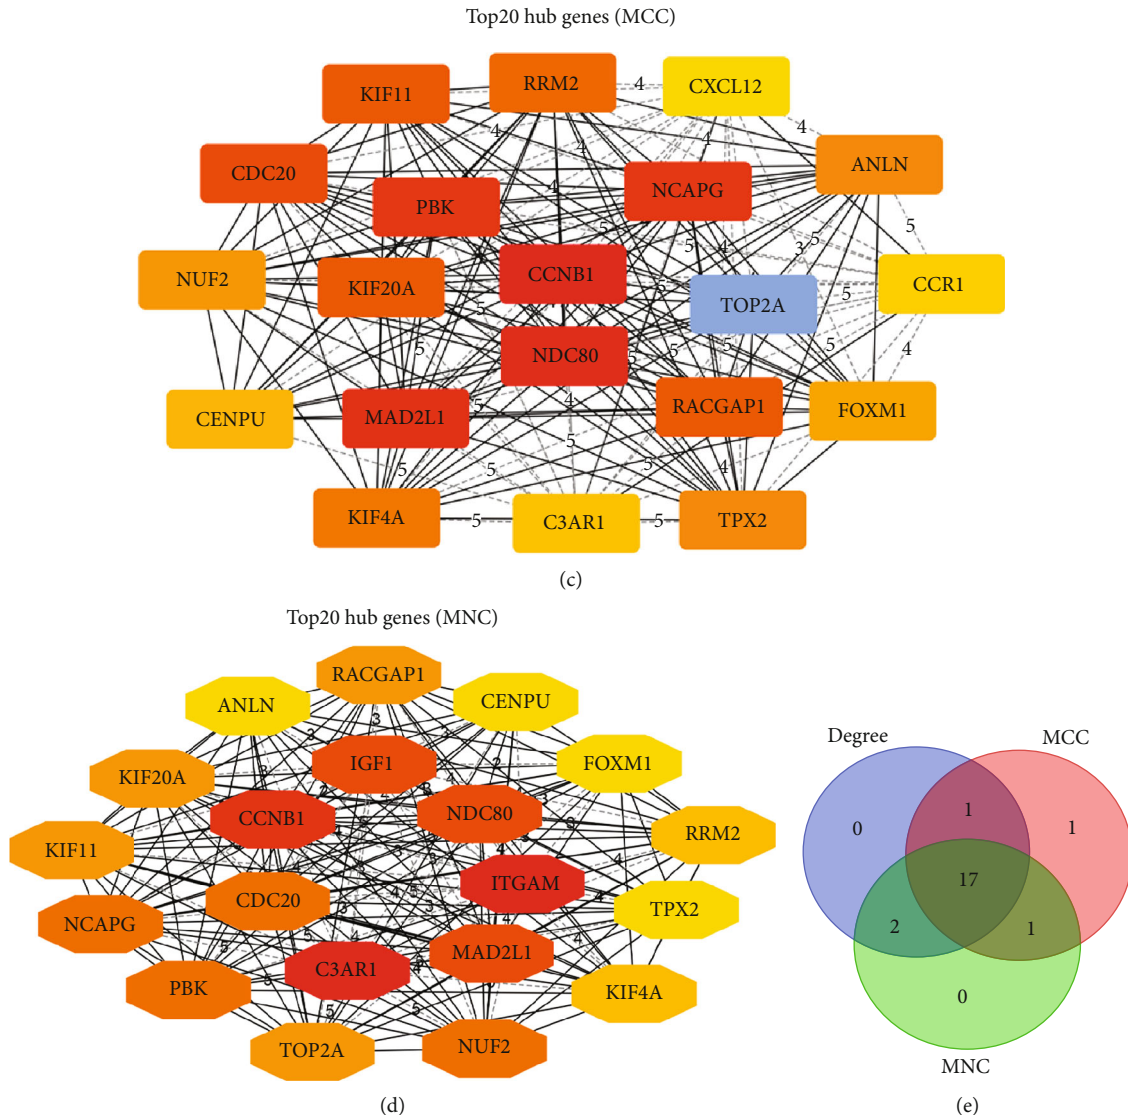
Top20 hub genes (MCC)

KIF11
RRM2
4
CXCL12
4
4
ANLN
4
4
CDC20
PBK
4
NCAPG
5
5
5
3
5
NUF2
KIF20A
CCNB1
TOP2A
CCR1
5
5
5
5
5
5
NDC80
5
5
4
CENPU
MAD2L1
5
4
RACGAP1
FOXM1
5
5
5
5
4
KIF4A
5
C3AR1
5
TPX2

(c)

Top20 hub genes (MNC)

RACGAP1
ANLN
CENPU
3
3
KIF20A
IGF1
2
FOXM1
2
2
CCNB1
NDC80
RRM2
KIF11
ITGAM
CDC20
TPX2
NCAPG
5
MAD2L1
4
C3AR1
PBK
KIF4A
5
5
TOP2A
NUF2

(d)

Degree
MCC
0
1
1
17
2
1
0
MNC

(e)